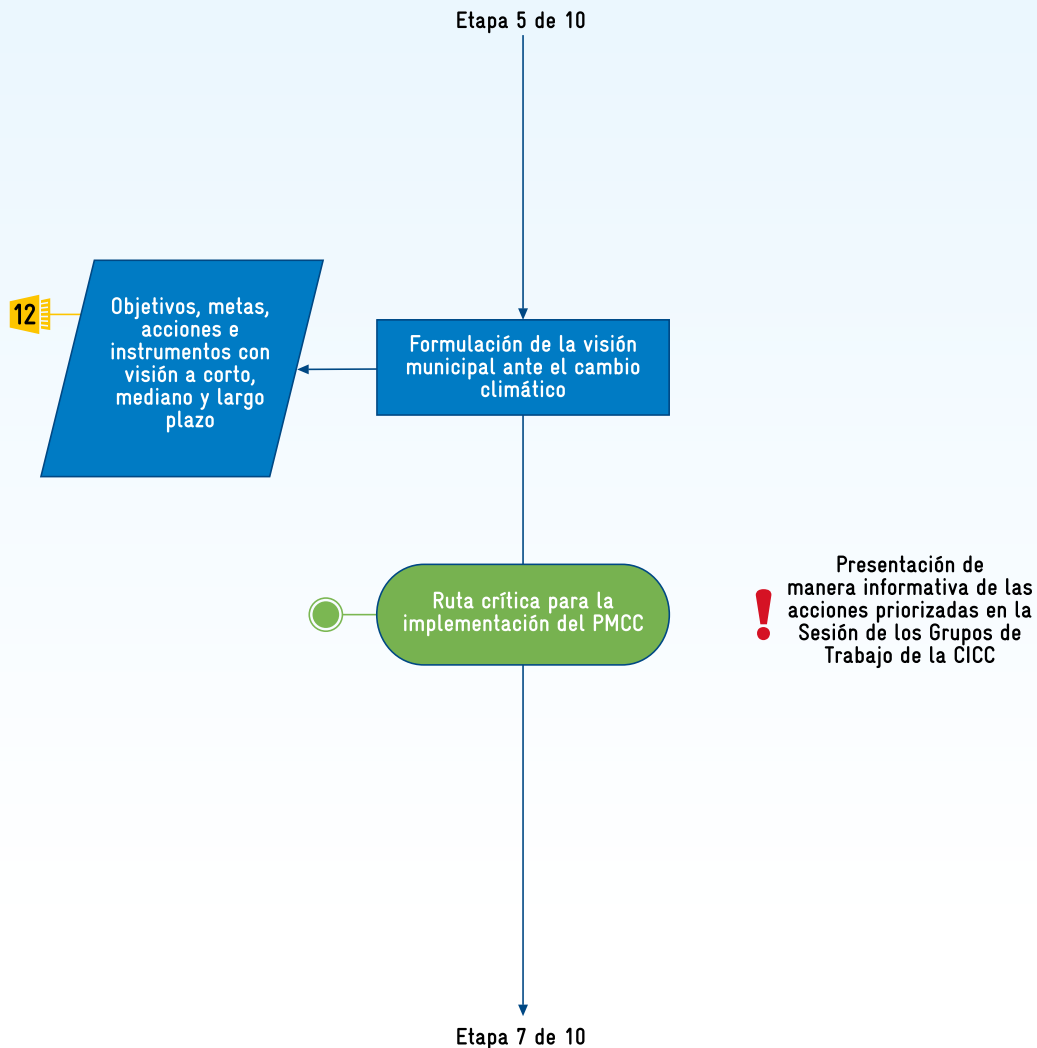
Etapa 5 de 10

12

Objetivos, metas, acciones e instrumentos con visión a corto, mediano y largo plazo

Formulación de la visión municipal ante el cambio climático

Ruta crítica para la implementación del PMCC

!

Presentación de manera informativa de las acciones priorizadas en la Sesión de los Grupos de Trabajo de la CICC

Etapa 7 de 10